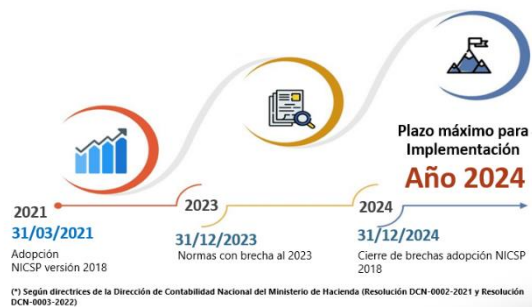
Plazo máximo para Implementación
Año 2024

2021
31/03/2021
Adopción
NICSP versión 2018

2023
31/12/2023
Normas con brecha al 2023

2024
31/12/2024
Cierre de brechas adopción NICSP 2018

(*) Según directrices de la Dirección de Contabilidad Nacional del Ministerio de Hacienda (Resolución DCN-0002-2021 y Resolución DCN-0003-2022)